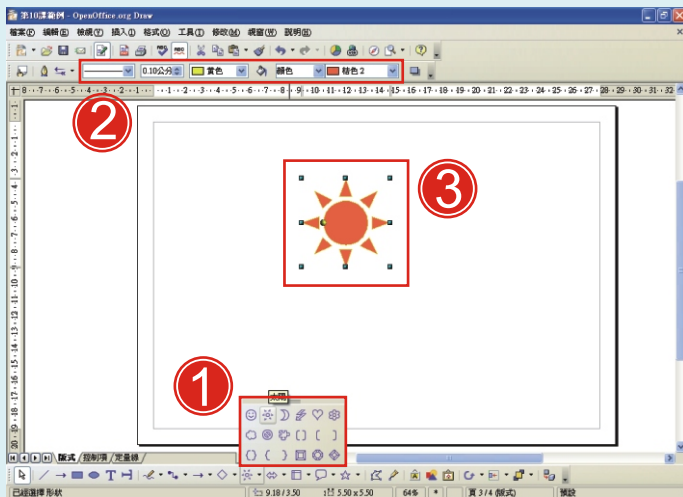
第10課範例 - OpenOffice.org Draw

檔案(F) 編輯(E) 檢視(V) 插入(I) 格式(O) 工具(T) 修改(M) 視窗(W) 說明(H)

0.10公分 黃色 顏色 橘色 2

② ③ ①

太陽

版式 / 控制項 / 尺寸線

已經選擇 形狀 9.18 / 3.50 5.50 x 5.50 64% * 頁 3 / 4 (版式) 預設